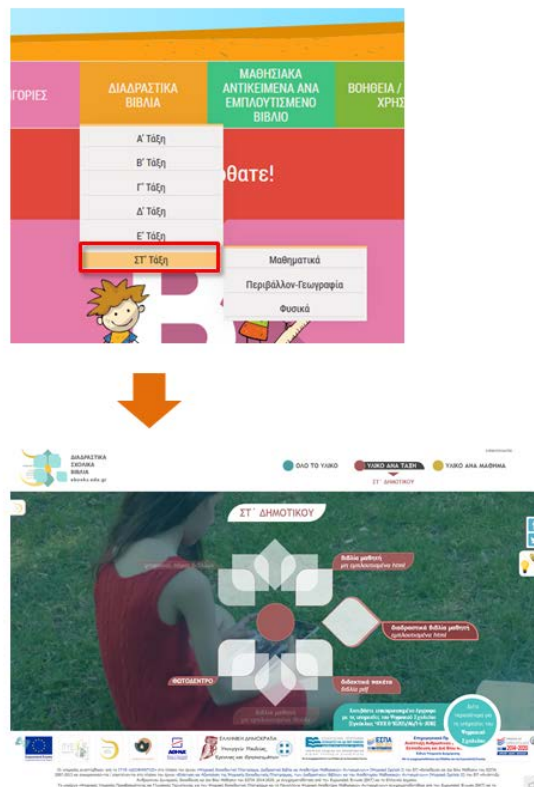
ΓΟΡΙΕΣ

ΔΙΑΔΡΑΣΤΙΚΑ ΒΙΒΛΙΑ

ΜΑΘΗΣΙΑΚΑ ΑΝΤΙΚΕΙΜΕΝΑ ΑΝΑ ΕΜΠΛΟΥΤΙΣΜΕΝΟ ΒΙΒΛΙΟ

ΒΟΗΘΕΙΑ / ΧΡΗΣ

Α' Τάξη
Β' Τάξη
Γ' Τάξη
Δ' Τάξη
Ε' Τάξη
ΣΤ' Τάξη

θατε!

Μαθηματικά
Περιβάλλον-Γεωγραφία
Φυσικά

ΔΙΑΔΡΑΣΤΙΚΑ ΣΧΟΛΙΚΑ ΒΙΒΛΙΑ
ebooks.edu.gr

ΟΛΟ ΤΟ ΥΛΙΚΟ
ΥΛΙΚΟ ΑΝΑ ΤΑΞΗ
ΥΛΙΚΟ ΑΝΑ ΜΑΘΗΜΑ
ΣΤ' ΔΗΜΟΤΙΚΟΥ

ΣΤ΄ ΔΗΜΟΤΙΚΟΥ

βιβλία μαθητή
μη εμπλουτισμένα html

Διαδραστικά βιβλία μαθητή
εμπλουτισμένα html

διδακτικά πακέτα
βιβλία pdf

ΦΩΤΟΔΕΝΤΡΟ

βιβλία μαθητή
με εμπλουτισμένο html

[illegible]

ΕΛΛΗΝΙΚΗ ΔΗΜΟΚΡΑΤΙΑ
Υπουργείο Παιδείας, Έρευνας και Θρησκευμάτων

ΕΣΠΑ
2014-2020

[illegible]